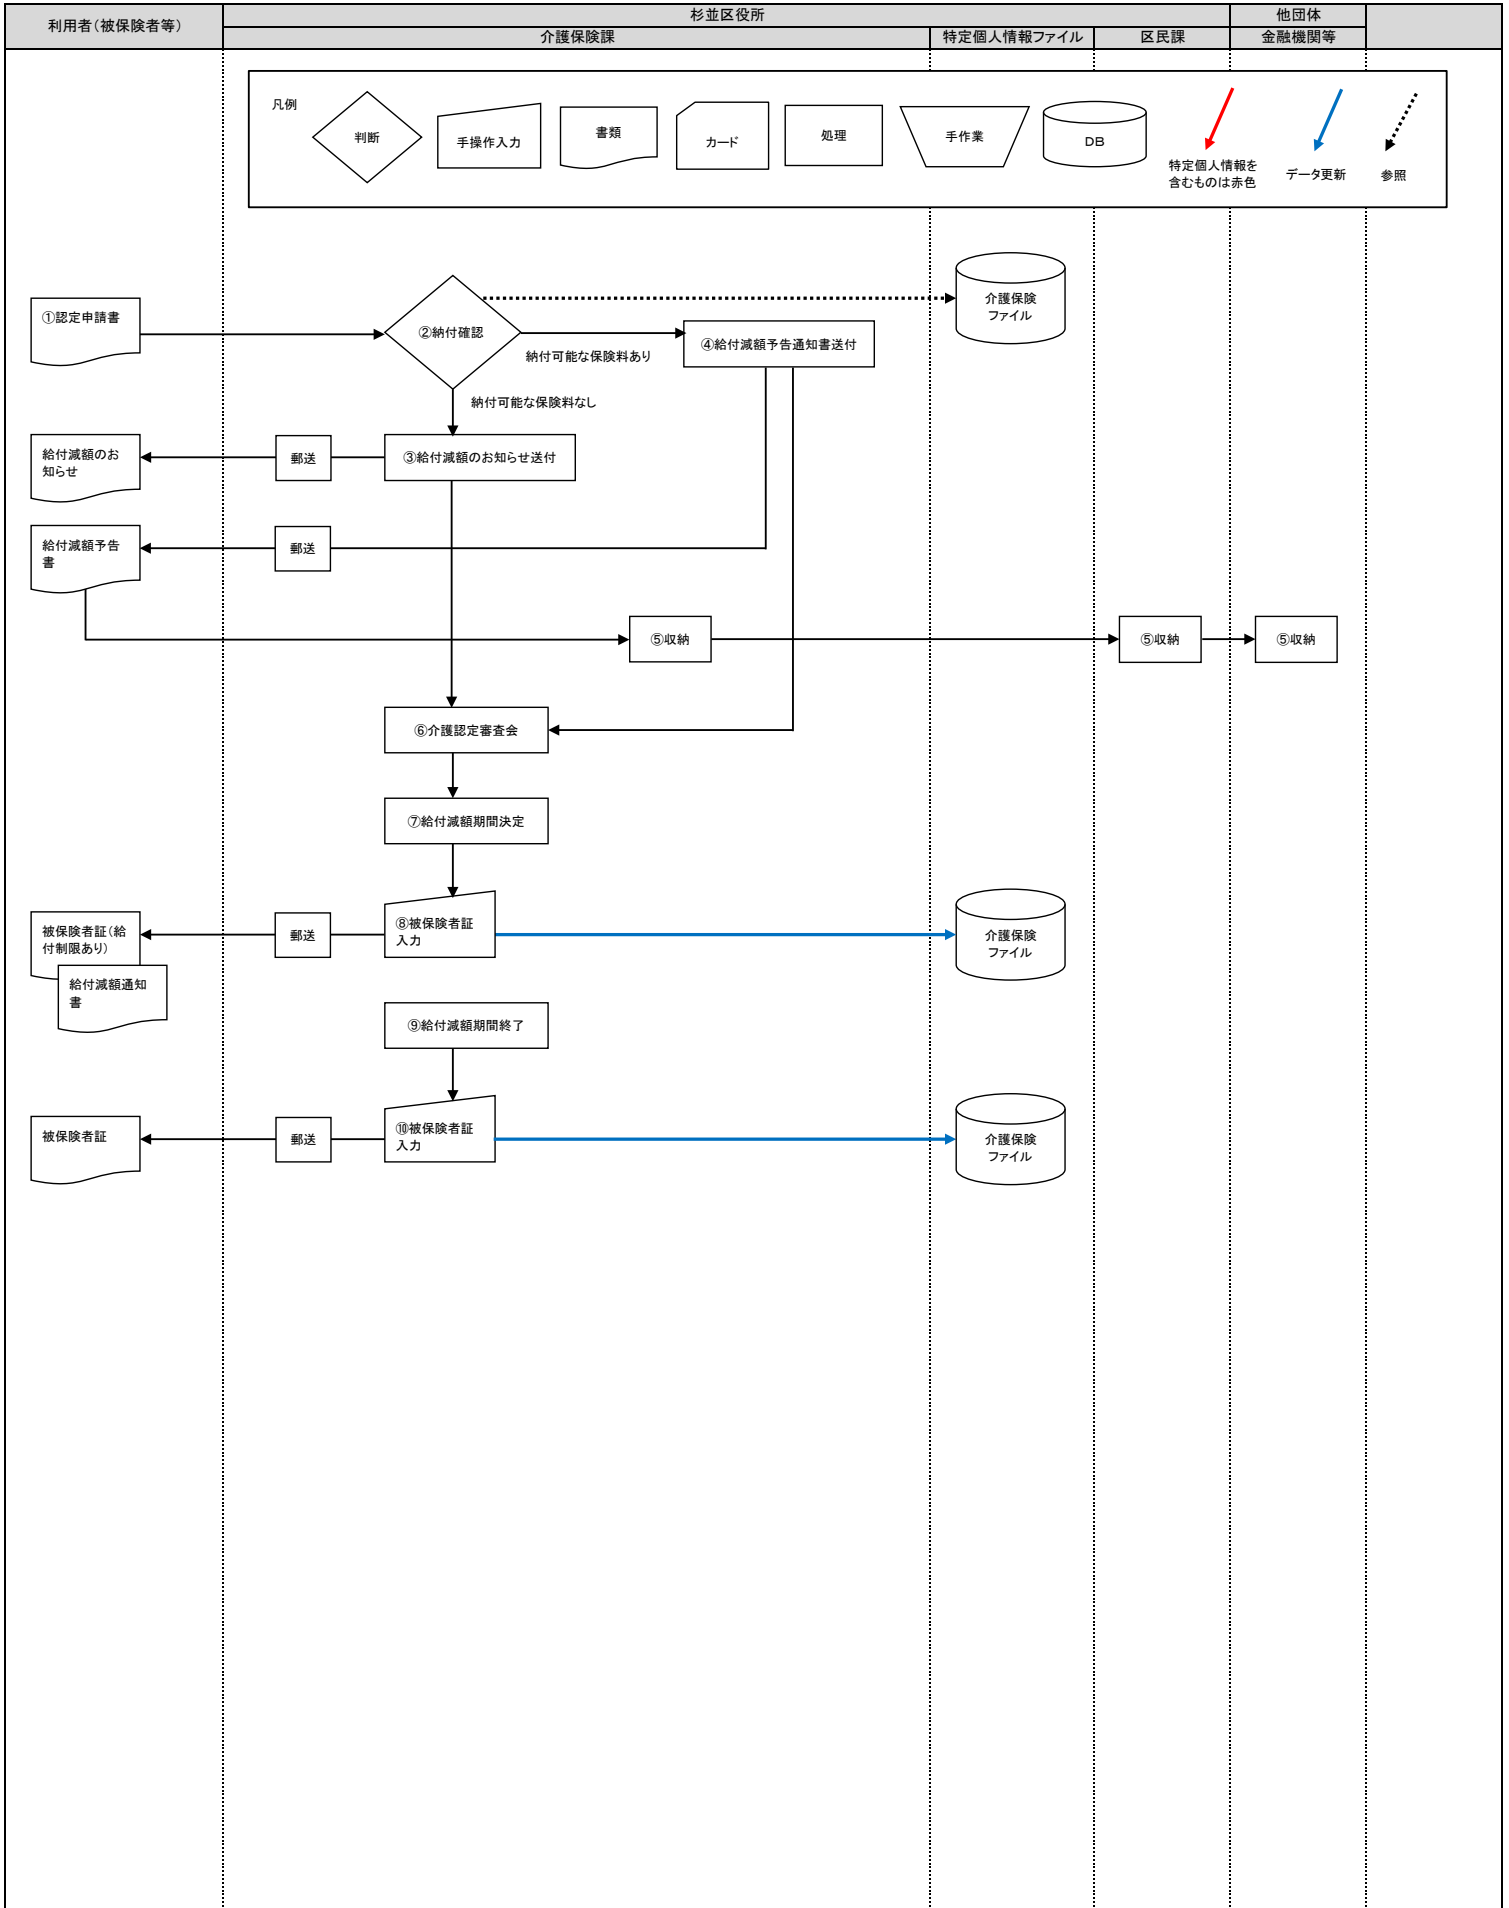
| 利用者（被保険者等） | 杉並区役所 | | | 他団体 |
|---|---|---|---|---|
| | 介護保険課 | 特定個人情報ファイル | 区民課 | 金融機関等 |

凡例
判断
手操作入力
書類
カード
処理
手作業
DB
特定個人情報を含むものは赤色
データ更新
参照

①認定申請書
②納付確認
介護保険ファイル
納付可能な保険料あり
④給付減額予告通知書送付
納付可能な保険料なし
給付減額のお知らせ
郵送
③給付減額のお知らせ送付
給付減額予告書
郵送
⑤収納
⑤収納
⑤収納
⑥介護認定審査会
⑦給付減額期間決定
被保険者証（給付制限あり）
給付減額通知書
郵送
⑧被保険者証入力
介護保険ファイル
⑨給付減額期間終了
被保険者証
郵送
⑩被保険者証入力
介護保険ファイル